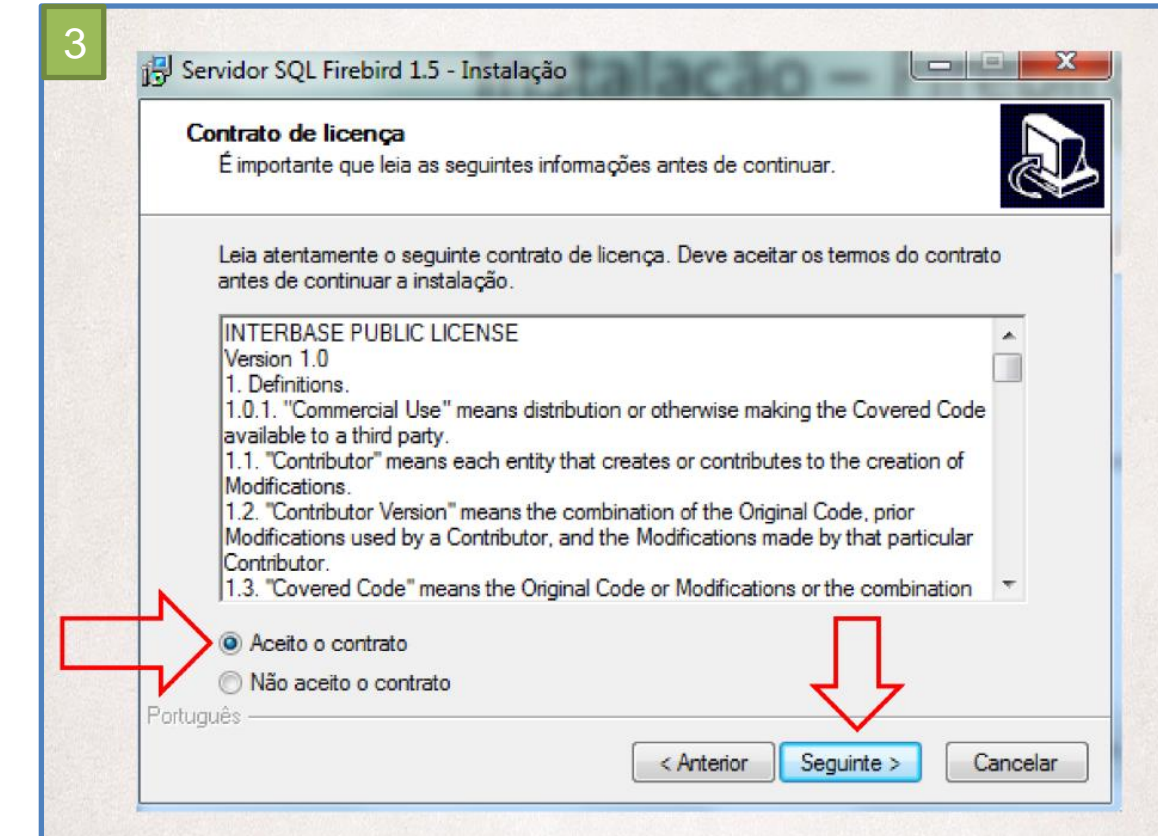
3

Servidor SQL Firebird 1.5 - Instalação

Contrato de licença
É importante que leia as seguintes informações antes de continuar.

Leia atentamente o seguinte contrato de licença. Deve aceitar os termos do contrato antes de continuar a instalação.

INTERBASE PUBLIC LICENSE
Version 1.0
1. Definitions.
1.0.1. "Commercial Use" means distribution or otherwise making the Covered Code available to a third party.
1.1. "Contributor" means each entity that creates or contributes to the creation of Modifications.
1.2. "Contributor Version" means the combination of the Original Code, prior Modifications used by a Contributor, and the Modifications made by that particular Contributor.
1.3. "Covered Code" means the Original Code or Modifications or the combination

Aceito o contrato
Não aceito o contrato

Português

< Anterior
Seguinte >
Cancelar